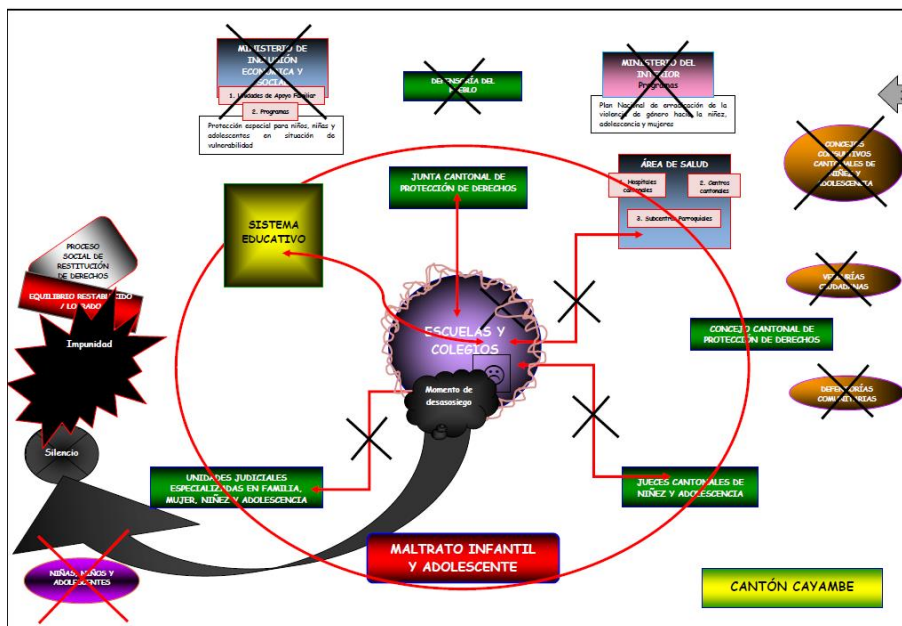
MINISTERIO DE INCLUSIÓN ECONÓMICA Y SOCIAL

1. Unidades de Apoyo Familiar

2. Programas

Protección especial para niños, niñas y adolescentes en situación de vulnerabilidad

DEFENSORÍA DEL PUEBLO

MINISTERIO DEL INTERIOR
Programas

Plan Nacional de erradicación de la violencia de género hacia la niñez, adolescencia y mujeres

CONSEJOS CONSULTIVOS CANTONALES DE NIÑEZ Y ADOLESCENCIA

JUNTA CANTONAL DE PROTECCIÓN DE DERECHOS

ÁREA DE SALUD

1. Hospitales cantonales

2. Centros cantonales

3. Subcentros Parroquiales

SISTEMA EDUCATIVO

PROCESO SOCIAL DE RESTITUCIÓN DE DERECHOS

EQUILIBRIO RESTABLECIDO / LOGRADO

Impunidad

VEEDURÍAS CIUDADANAS

ESCUELAS Y COLEGIOS

CONCEJO CANTONAL DE PROTECCIÓN DE DERECHOS

Momento de desasosiego

DEFENSORÍAS COMUNITARIAS

Silencio

UNIDADES JUDICIALES ESPECIALIZADAS EN FAMILIA, MUJER, NIÑEZ Y ADOLESCENCIA

JUECES CANTONALES DE NIÑEZ Y ADOLESCENCIA

NIÑAS, NIÑOS Y ADOLESCENTES

MALTRATO INFANTIL Y ADOLESCENTE

CANTÓN CAYAMBE